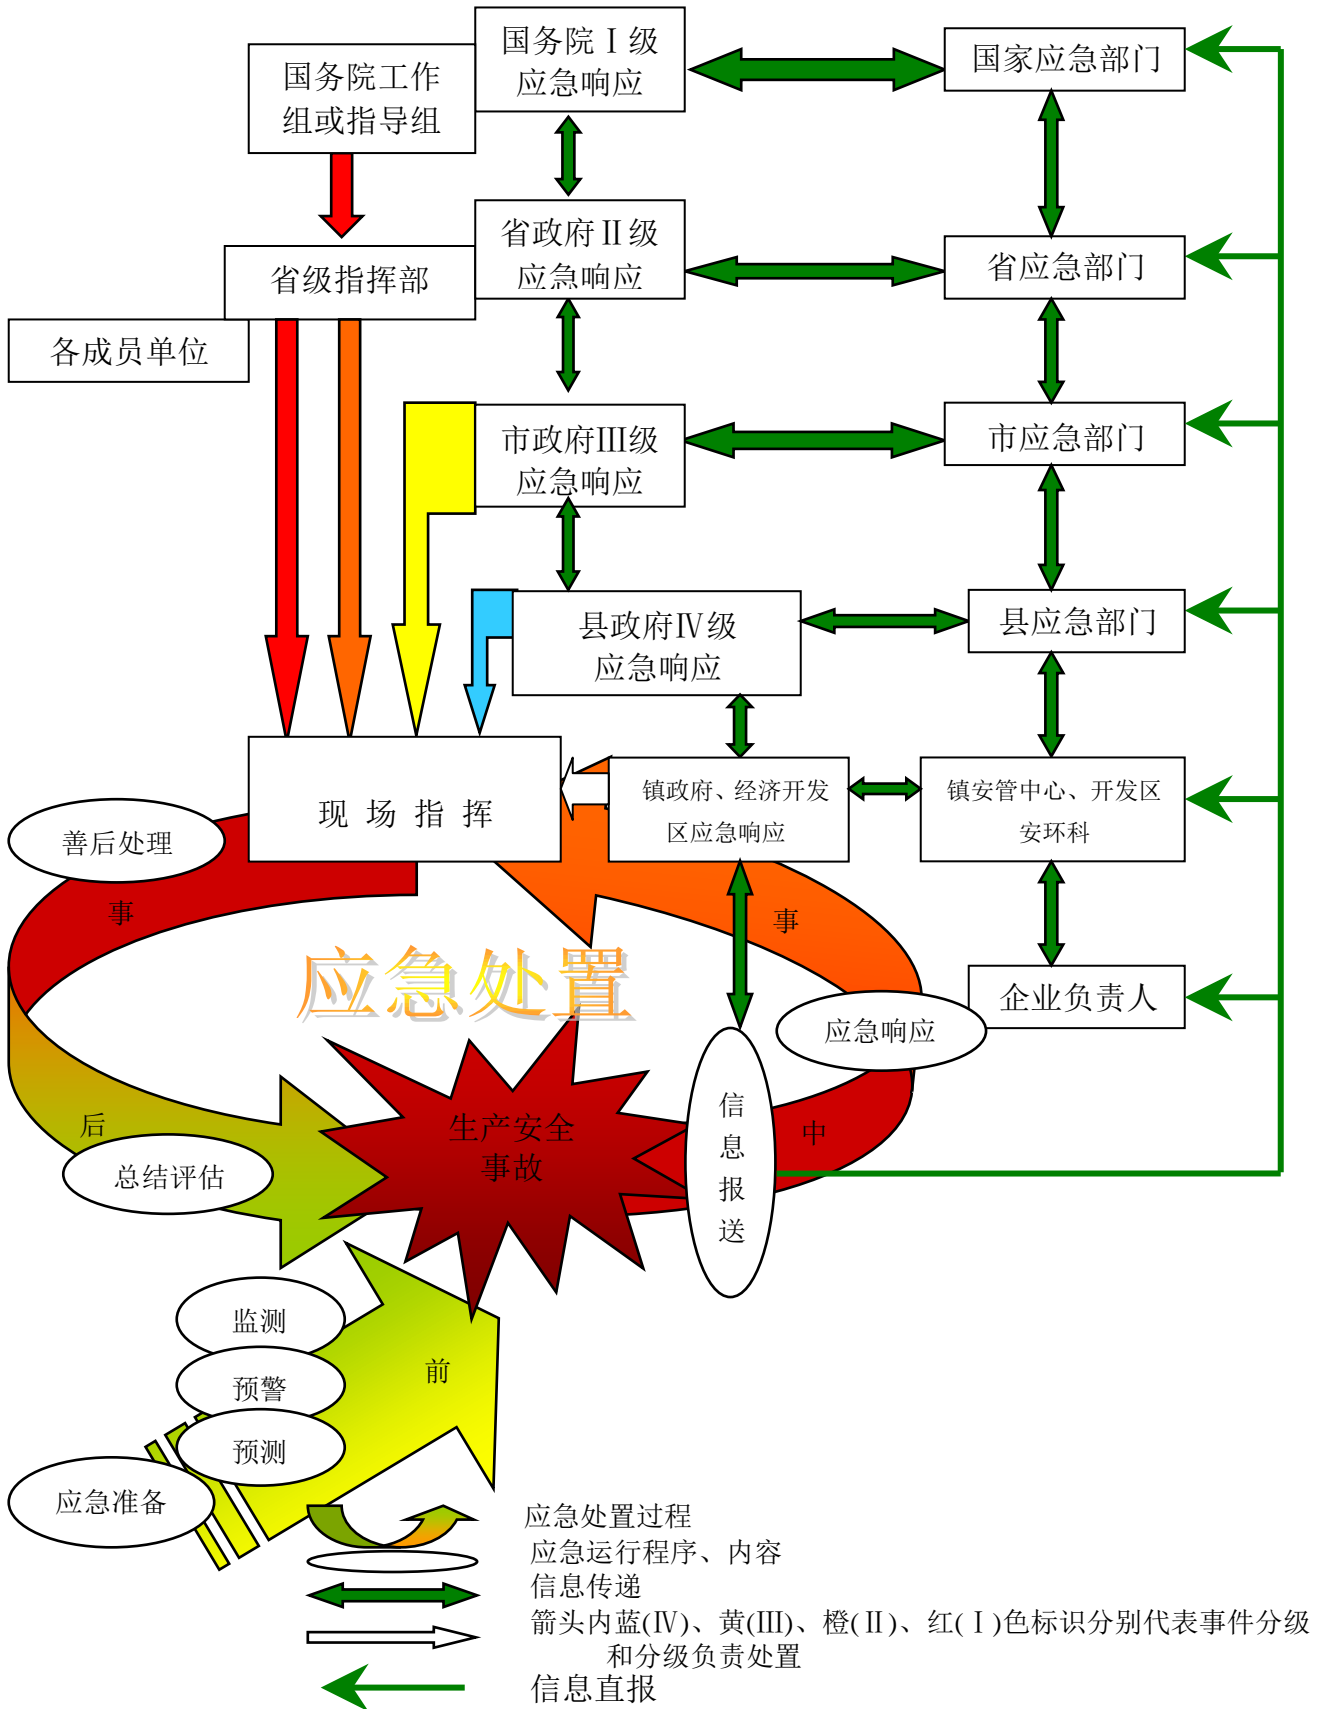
国务院工作组或指导组

国务院Ⅰ级应急响应

国家应急部门

省级指挥部

省政府Ⅱ级应急响应

省应急部门

各成员单位

市政府Ⅲ级应急响应

市应急部门

县政府Ⅳ级应急响应

县应急部门

现 场 指 挥

镇政府、经济开发区应急响应

镇安管中心、开发区安环科

善后处理

事

事

应急处置

企业负责人

应急响应

生产安全事故

信息报送

中

后

总结评估

监测

预警

预测

前

应急准备

应急处置过程

应急运行程序、内容

信息传递

箭头内蓝(Ⅳ)、黄(Ⅲ)、橙(Ⅱ)、红(Ⅰ)色标识分别代表事件分级和分级负责处置

信息直报